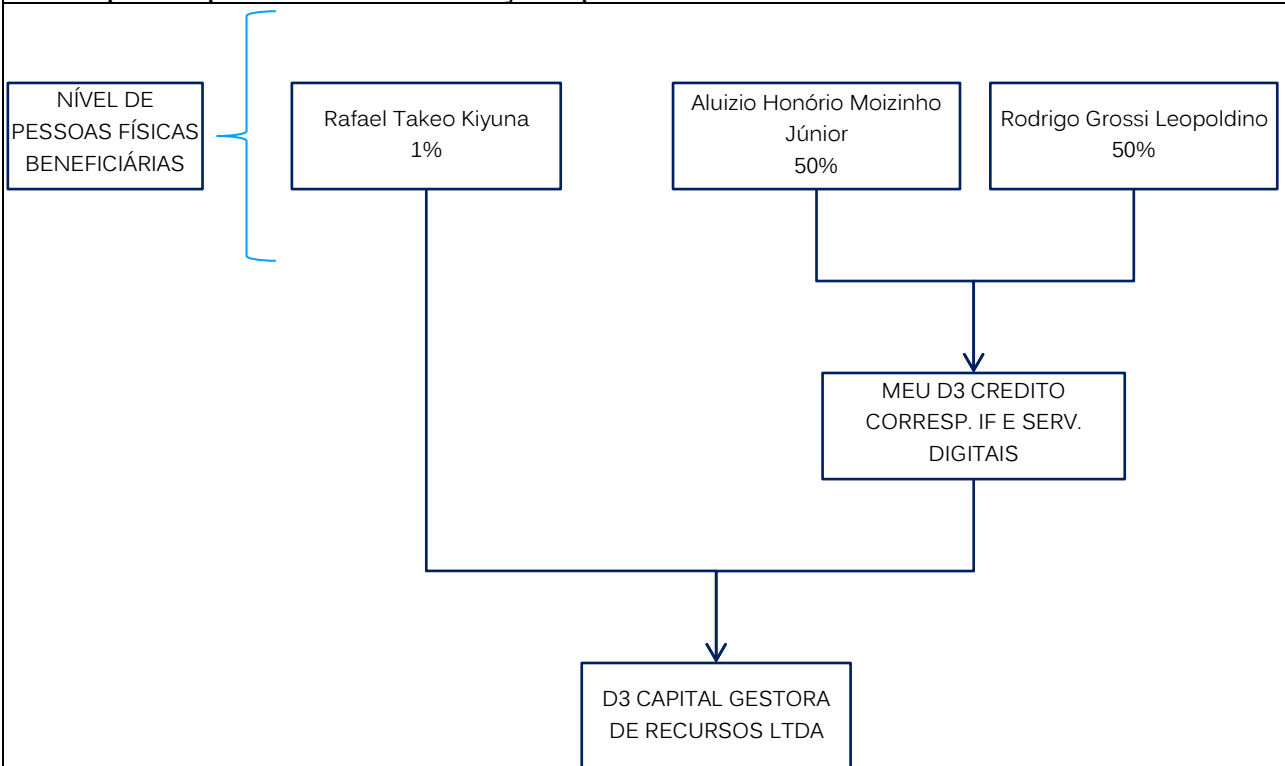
NÍVEL DE PESSOAS FÍSICAS BENEFICIÁRIAS

Rafael Takeo Kiyuna
1%

Aluizio Honório Moizinho Júnior
50%

Rodrigo Grossi Leopoldino
50%

MEU D3 CREDITO CORRESP. IF E SERV. DIGITAIS

D3 CAPITAL GESTORA DE RECURSOS LTDA